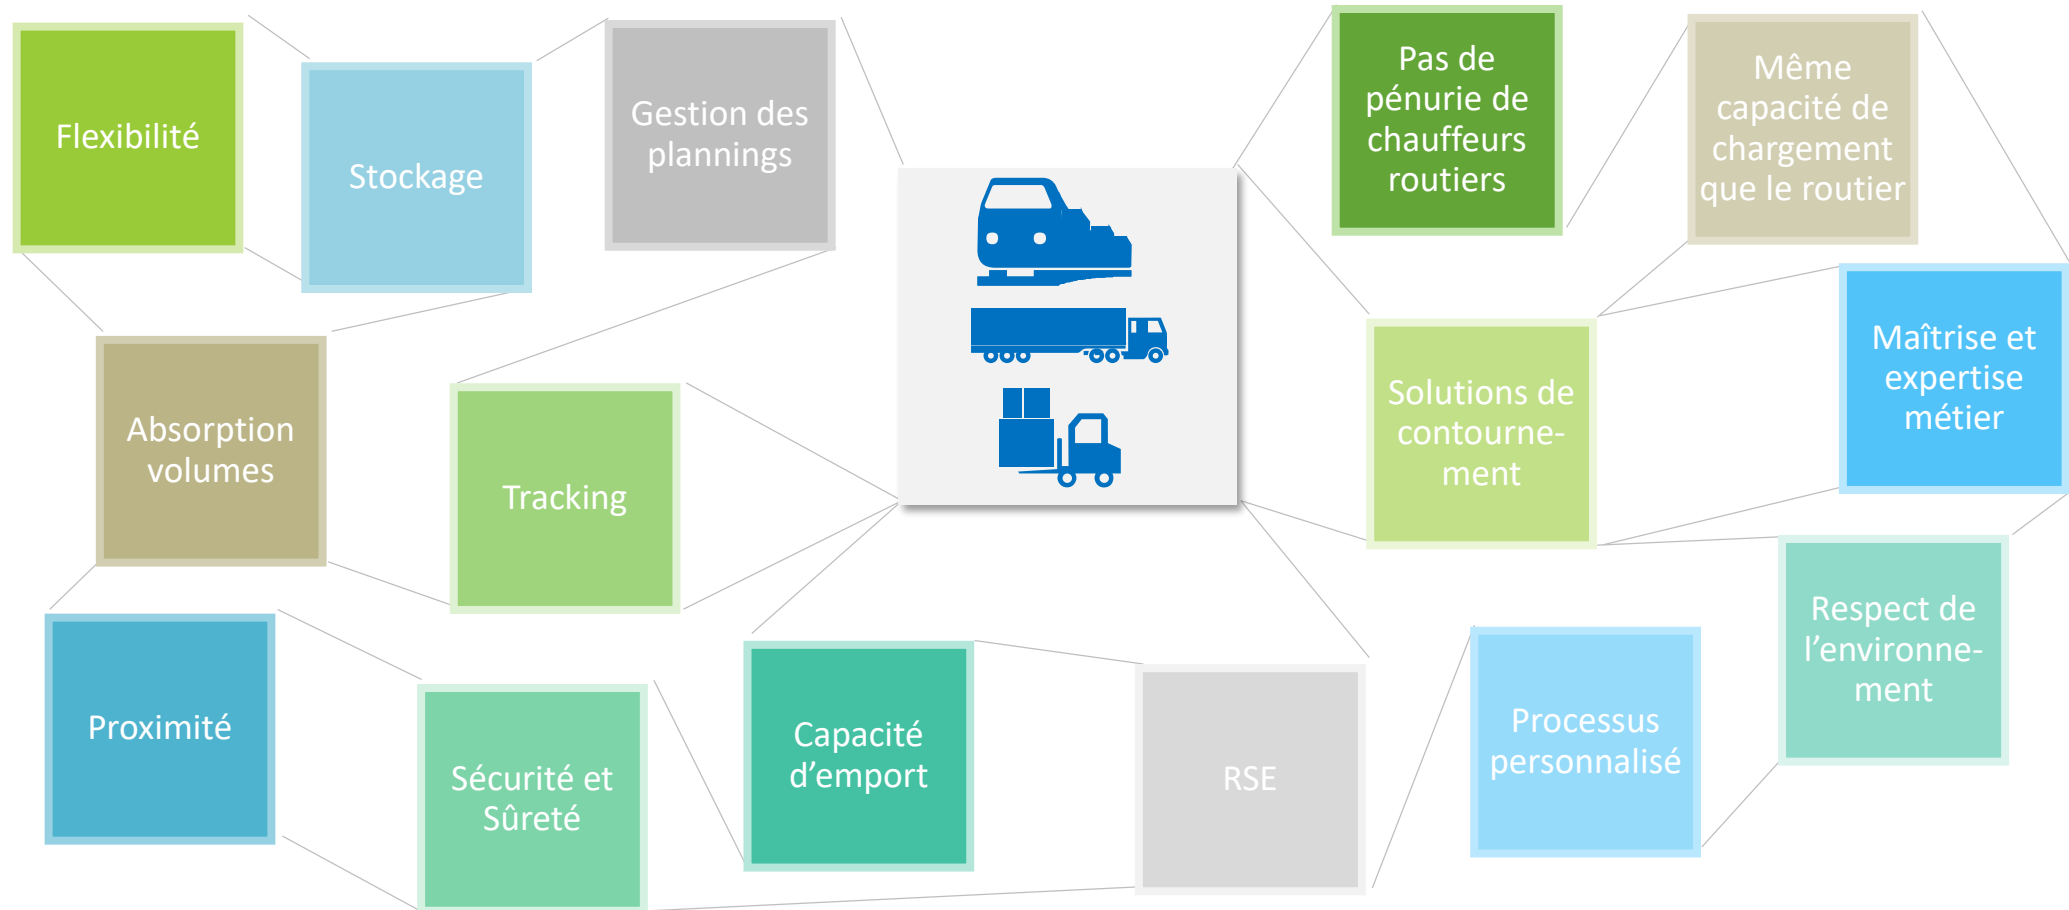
Flexibilité

Stockage

Gestion des plannings

Pas de pénurie de chauffeurs routiers

Même capacité de chargement que le routier

Absorption volumes

Tracking

Solutions de contournement

Maîtrise et expertise métier

Respect de l'environnement

Proximité

Sécurité et Sûreté

Capacité d'emport

RSE

Processus personnalisé